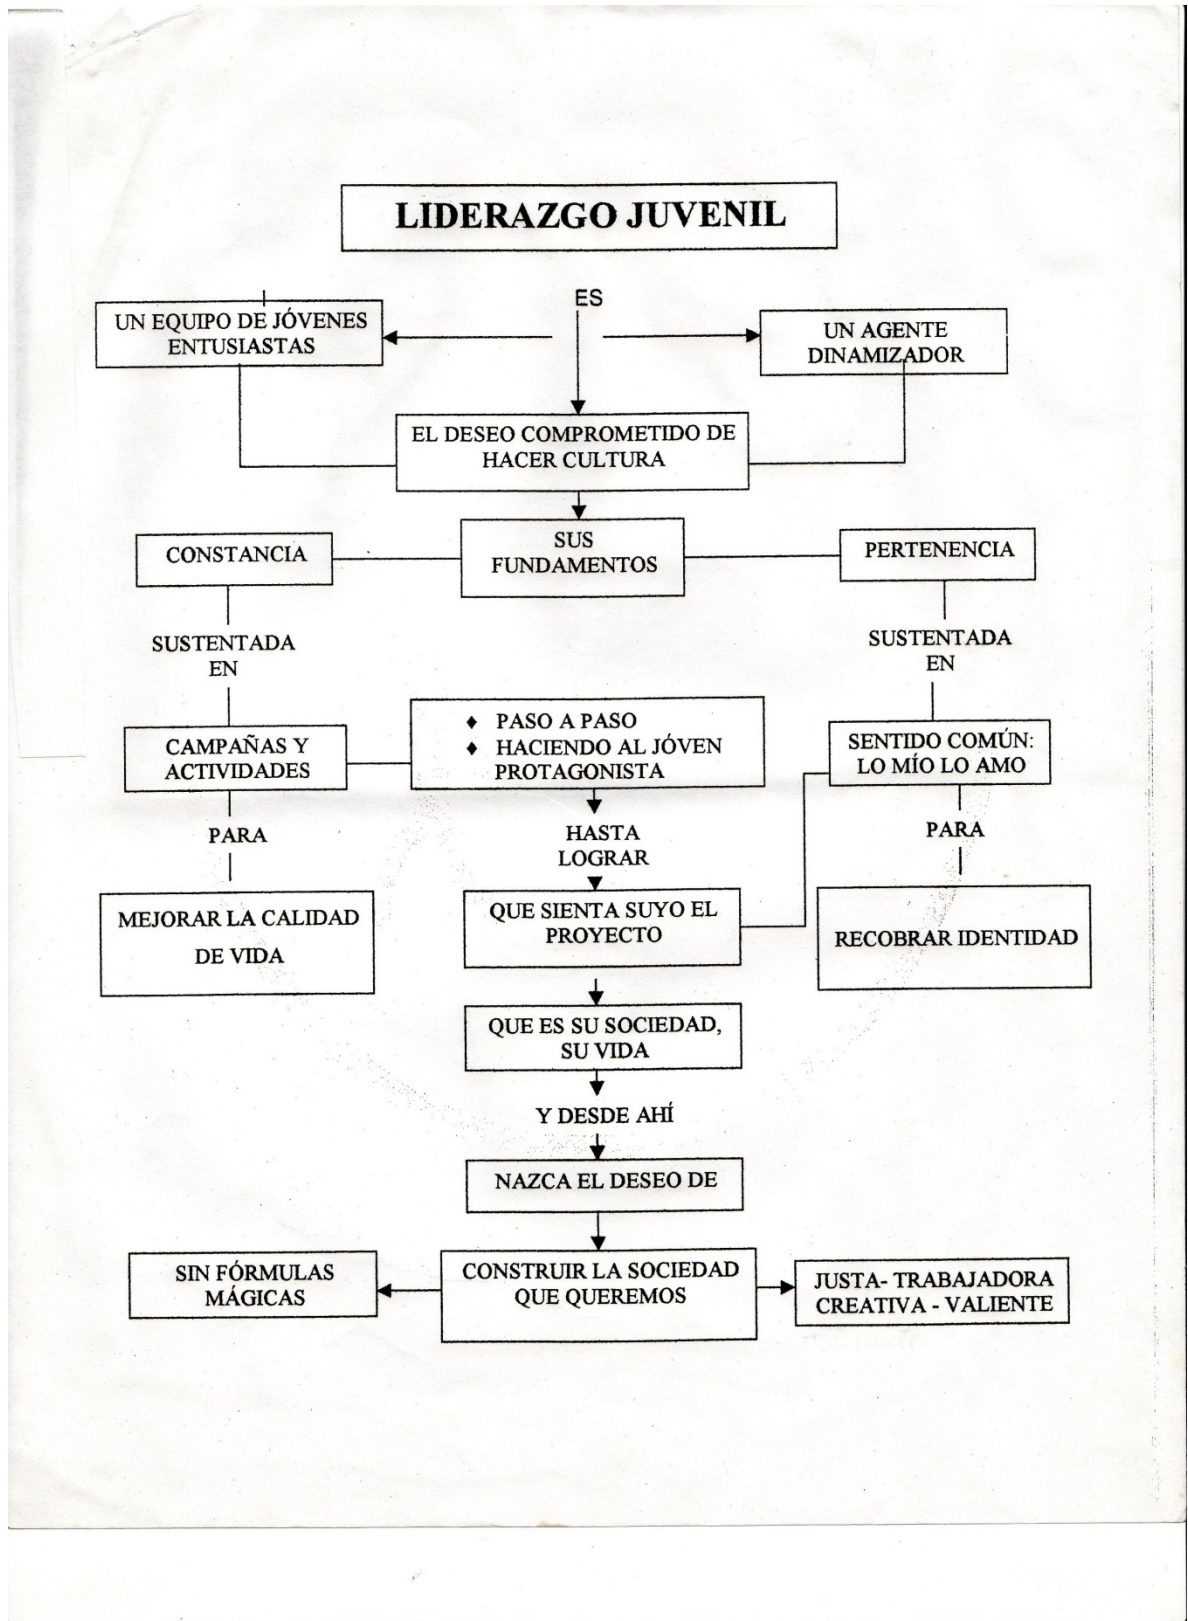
LIDERAZGO JUVENIL

ES

UN EQUIPO DE JÓVENES ENTUSIASTAS

UN AGENTE DINAMIZADOR

EL DESEO COMPROMETIDO DE HACER CULTURA

SUS FUNDAMENTOS

CONSTANCIA

PERTENENCIA

SUSTENTADA EN

SUSTENTADA EN

CAMPAÑAS Y ACTIVIDADES

♦ PASO A PASO
♦ HACIENDO AL JÓVEN PROTAGONISTA

SENTIDO COMÚN: LO MÍO LO AMO

PARA

HASTA LOGRAR

PARA

MEJORAR LA CALIDAD DE VIDA

QUE SIENTA SUYO EL PROYECTO

RECOBRAR IDENTIDAD

QUE ES SU SOCIEDAD, SU VIDA

Y DESDE AHÍ

NAZCA EL DESEO DE

SIN FÓRMULAS MÁGICAS

CONSTRUIR LA SOCIEDAD QUE QUEREMOS

JUSTA- TRABAJADORA CREATIVA - VALIENTE